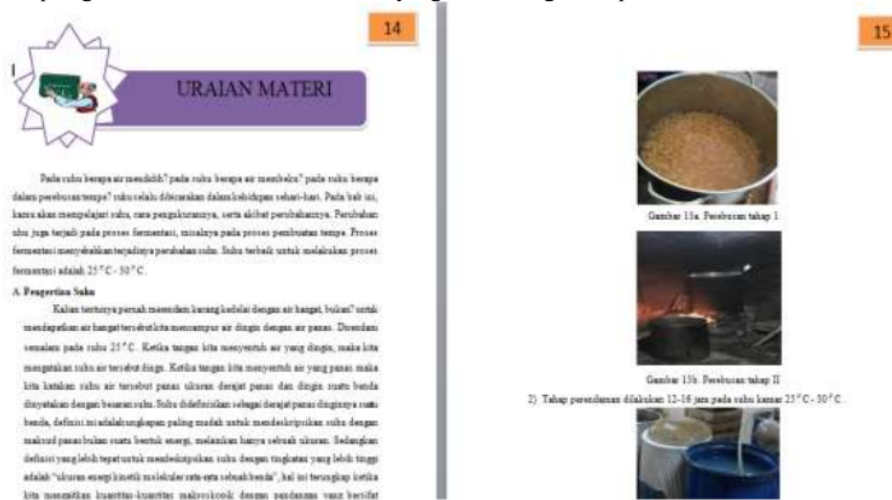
14

URAIAN MATERI

Pada suhu berapa air mendidih? pada suhu berapa air membeku? pada suhu berapa dalam perebusan tempe? suhu selalu dirasakan dalam kehidupan sehari-hari. Pada bab ini, kamu akan mempelajari suhu, cara pengukurannya, serta akibat perubahannya. Perubahan suhu juga terjadi pada proses fermentasi, misalnya pada proses pembuatan tempe. Proses fermentasi menyebabkan terjadinya perubahan suhu. Suhu terbaik untuk melakukan proses fermentasi adalah 25°C - 30°C.

A. Pengertian Suhu

Kalian tentunya pernah merendam kacang kedelai dengan air hangat, bukan? untuk mendapatkan air hangat tersebut kita mencampur air dingin dengan air panas. Direndam semalam pada suhu 25°C. Ketika tangan kita menyentuh air yang dingin, maka kita mengatakan suhu air tersebut dingin. Ketika tangan kita menyentuh air yang panas maka kita katakan suhu air tersebut panas ukuran derajat panas dan dingin suatu benda dinyatakan dengan besaran suhu. Suhu didefinisikan sebagai derajat panas dinginnya suatu benda, definisi ini adalah ungkapan paling mudah untuk mendeskripsikan suhu dengan maksud panas bukan suatu bentuk energi, melainkan hanya sebuah ukuran. Sedangkan definisi yang lebih tepat untuk mendeskripsikan suhu dengan tingkatan yang lebih tinggi adalah "ukuran energi kinetik molekuler rata-rata sebuah benda", hal ini terungkap ketika kita mengamati kuantitas-kuantitas makroskopik dengan pandangan yang bersifat

15

Gambar 13a. Perebusan tahap I

Gambar 13b. Perebusan tahap II

2) Tahap perendaman dilakukan 12-18 jam pada suhu kamar 25°C - 30°C.